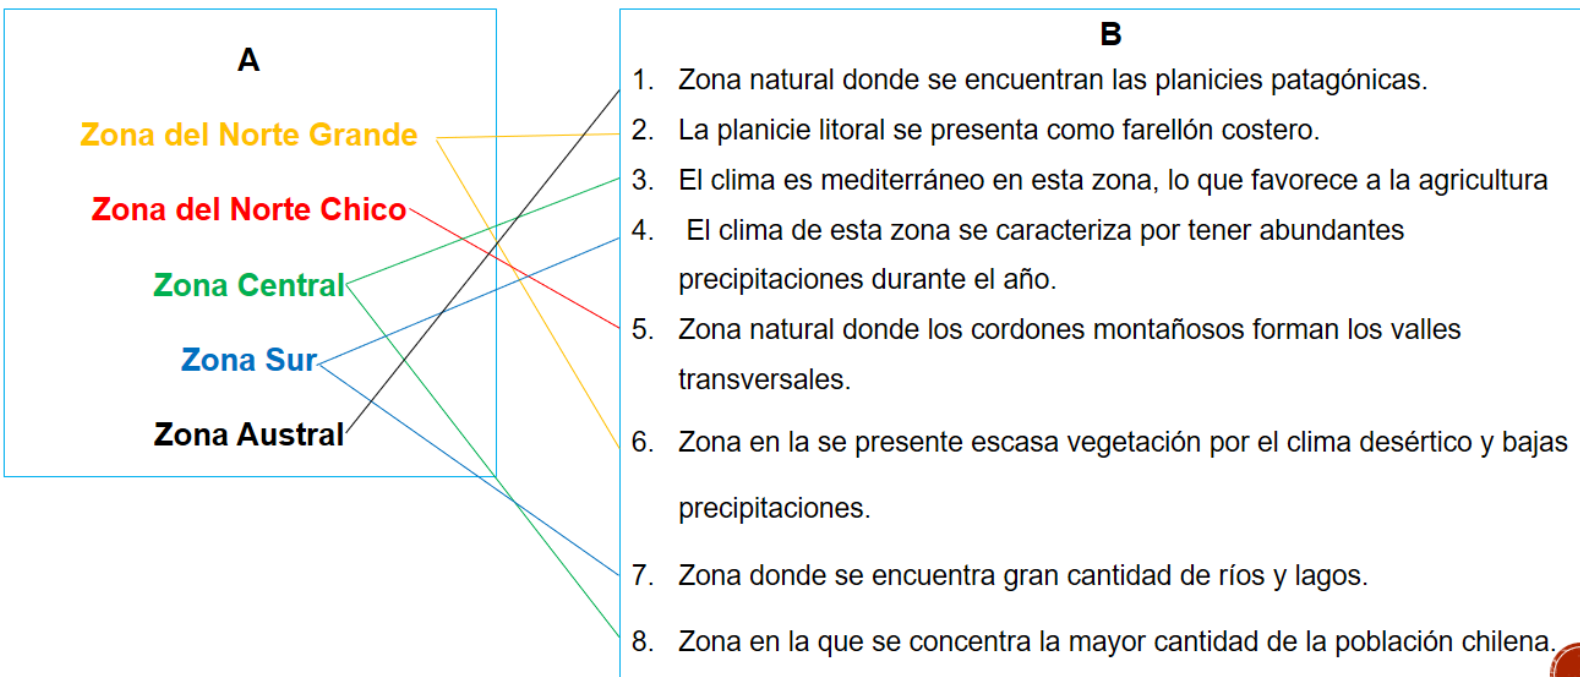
A

Zona del Norte Grande

Zona del Norte Chico

Zona Central

Zona Sur

Zona Austral

B

1. Zona natural donde se encuentran las planicies patagónicas.
2. La planicie litoral se presenta como farellón costero.
3. El clima es mediterráneo en esta zona, lo que favorece a la agricultura
4. El clima de esta zona se caracteriza por tener abundantes precipitaciones durante el año.
5. Zona natural donde los cordones montañosos forman los valles transversales.
6. Zona en la se presente escasa vegetación por el clima desértico y bajas precipitaciones.
7. Zona donde se encuentra gran cantidad de ríos y lagos.
8. Zona en la que se concentra la mayor cantidad de la población chilena.